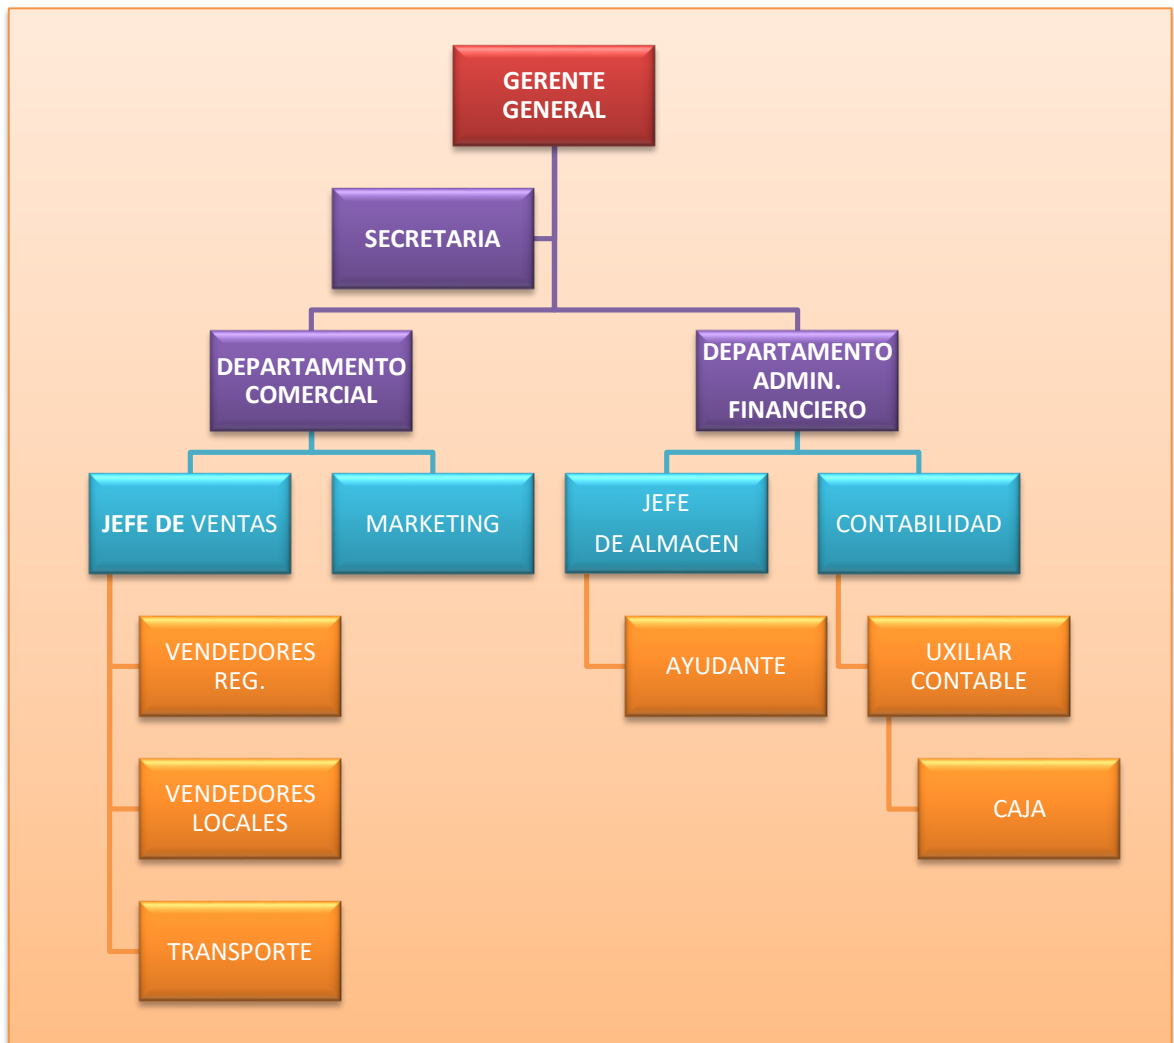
GERENTE GENERAL

SECRETARIA

DEPARTAMENTO COMERCIAL

DEPARTAMENTO ADMIN. FINANCIERO

JEFE DE VENTAS

MARKETING

JEFE DE ALMACEN

CONTABILIDAD

VENDEDORES REG.

VENDEDORES LOCALES

TRANSPORTE

AYUDANTE

UXILIAR CONTABLE

CAJA